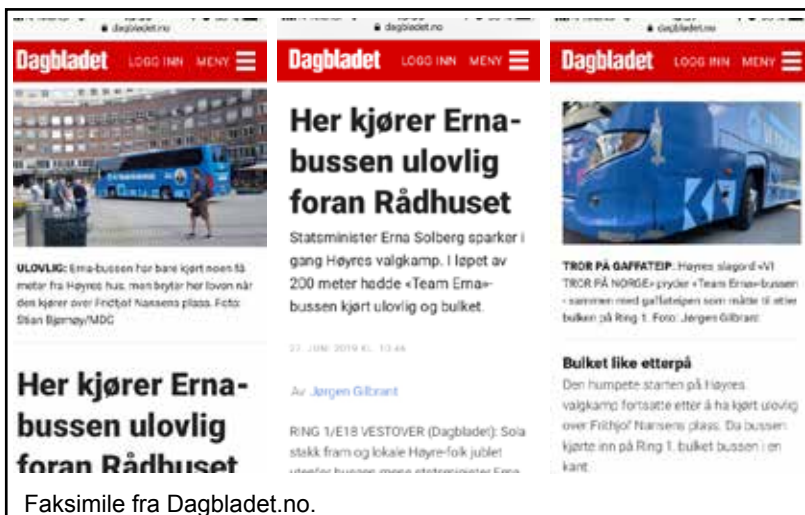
dagbladet.no

Dagbladet LOGG INN MENY

ULOVLIG: Erna-bussen har bare kjørt noen få meter fra Høyres hus, men bryter her loven når den kjører over Fridtjof Nansens plass. Foto: Stian Bjørnøy/MDG

Her kjører Erna-bussen ulovlig foran Rådhuset

dagbladet.no

Dagbladet LOGG INN MENY

Her kjører Erna-bussen ulovlig foran Rådhuset

Statsminister Erna Solberg sparker i gang Høyres valgkamp. I løpet av 200 meter hadde «Team Erna»-bussen kjørt ulovlig og bulket.

27. JUNI 2019 KL. 13:46

Av Jørgen Gilbrant

RING 1/E18 VESTOVER (Dagbladet): Sola stakk fram og lokale Høyre-folk jublet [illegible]

dagbladet.no

Dagbladet LOGG INN MENY

TROR PÅ GAFFATEIP: Høyres slagord «VI TROR PÅ NORGE» pryder «Team Erna»-bussen - sammen med gaffateipen som måtte til etter bulken på Ring 1. Foto: Jørgen Gilbrant

Bulket like etterpå

Den humpete starten på Høyres valgkamp fortsatte etter å ha kjørt ulovlig over Fridtjof Nansens plass. Da bussen kjørte inn på Ring 1, bulket bussen i en kant

Faksimile fra Dagbladet.no.